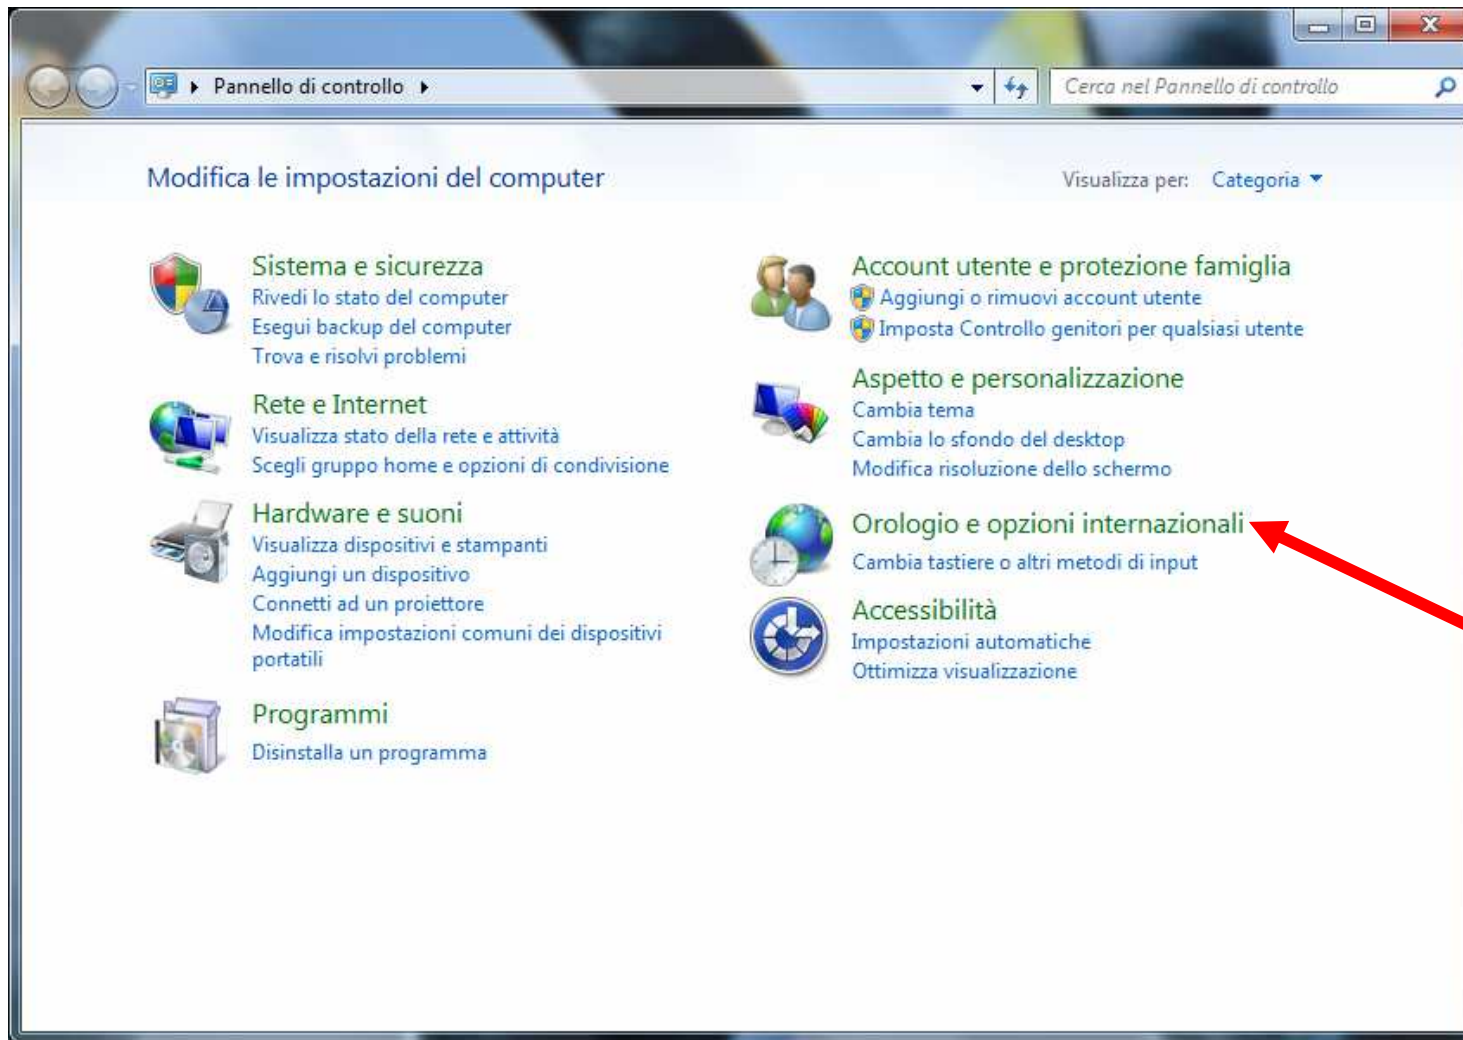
Pannello di controllo

Cerca nel Pannello di controllo

Modifica le impostazioni del computer

Visualizza per: Categoria

Sistema e sicurezza
Rivedi lo stato del computer
Esegui backup del computer
Trova e risolvi problemi

Rete e Internet
Visualizza stato della rete e attività
Scegli gruppo home e opzioni di condivisione

Hardware e suoni
Visualizza dispositivi e stampanti
Aggiungi un dispositivo
Connetti ad un proiettore
Modifica impostazioni comuni dei dispositivi portatili

Programmi
Disinstalla un programma

Account utente e protezione famiglia
Aggiungi o rimuovi account utente
Imposta Controllo genitori per qualsiasi utente

Aspetto e personalizzazione
Cambia tema
Cambia lo sfondo del desktop
Modifica risoluzione dello schermo

Orologio e opzioni internazionali
Cambia tastiere o altri metodi di input

Accessibilità
Impostazioni automatiche
Ottimizza visualizzazione